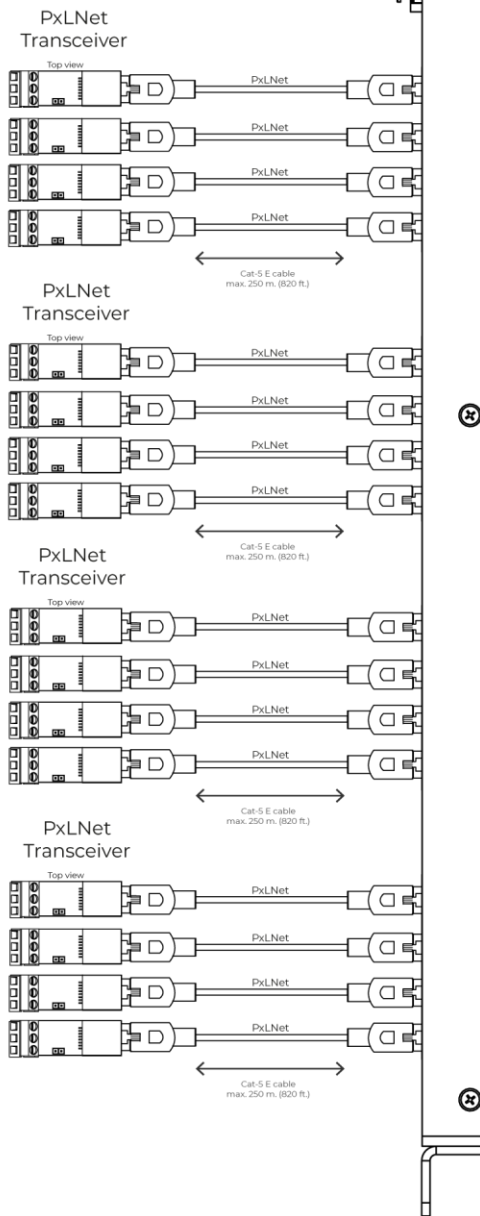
PxLNet Transceiver

Top view

PxLNet

PxLNet

PxLNet

PxLNet

Cat-5 E cable max. 250 m. (820 ft.)

PxLNet Transceiver

Top view

PxLNet

PxLNet

PxLNet

PxLNet

Cat-5 E cable max. 250 m. (820 ft.)

PxLNet Transceiver

Top view

PxLNet

PxLNet

PxLNet

PxLNet

Cat-5 E cable max. 250 m. (820 ft.)

PxLNet Transceiver

Top view

PxLNet

PxLNet

PxLNet

PxLNet

Cat-5 E cable max. 250 m. (820 ft.)